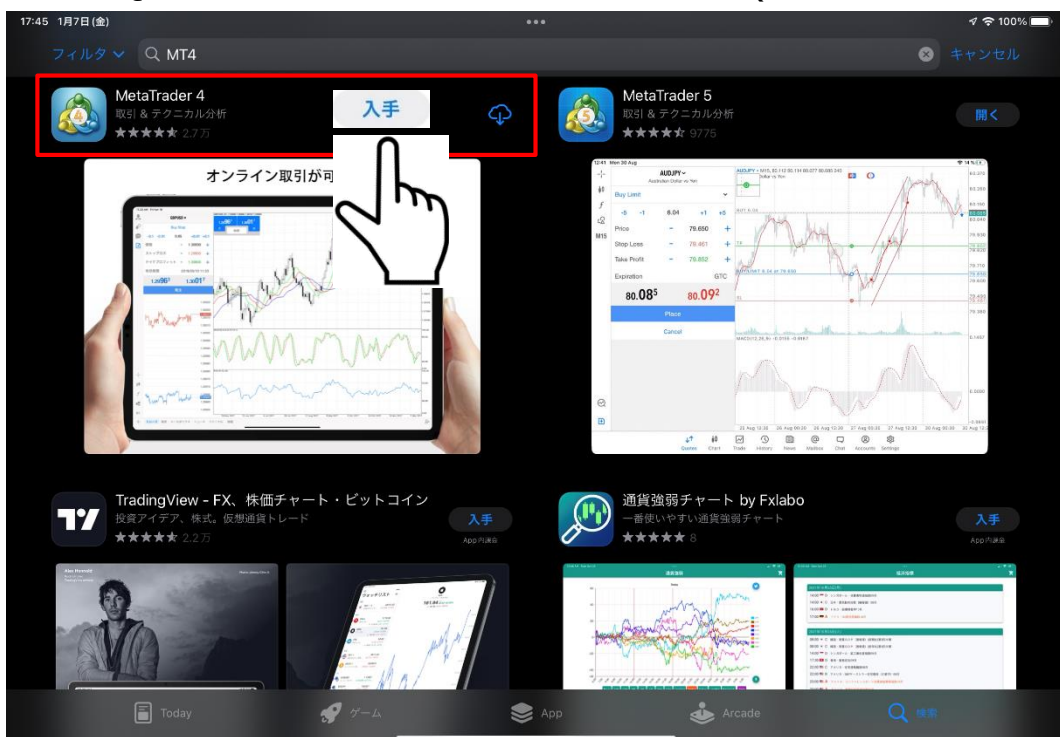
17:45 1月7日(金)
100%

フィルタ MT4 キャンセル

MetaTrader 4
取引 & テクニカル分析
★★★★★ 2.7万
入手

オンライン取引が可

MetaTrader 5
取引 & テクニカル分析
★★★★★ 9775
開く

AUDJPY
Australian Dollar vs Yen
Buy Limit
-0 -1 8.04 +1 +0
Price 79.650
Stop Loss 78.461
Take Profit 79.852
Expiration GTC
80.08$^5$ 80.09$^2$
Place
Cancel
M15
Quotes Chart Trade History News Mailbox Chat Accounts Settings

TradingView - FX、株価チャート・ビットコイン
投資アイデア、株式、仮想通貨トレード
★★★★★ 2.2万
入手
App内課金

通貨強弱チャート by Fxlabo
一番使いやすい通貨強弱チャート
★★★★★ 8
入手
App内課金

通貨強弱

Today ゲーム App Arcade 検索